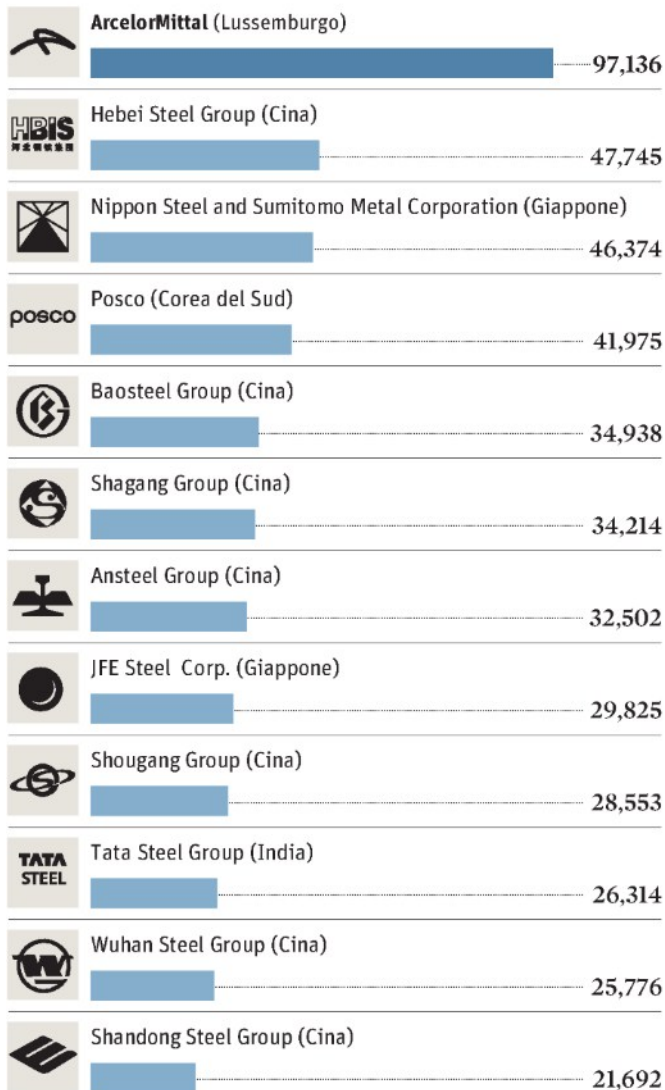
ArcelorMittal (Lussemburgo)
97,136

HBIS
Hebei Steel Group (Cina)
47,745

Nippon Steel and Sumitomo Metal Corporation (Giappone)
46,374

posco
Posco (Corea del Sud)
41,975

Baosteel Group (Cina)
34,938

Shagang Group (Cina)
34,214

Ansteel Group (Cina)
32,502

JFE Steel Corp. (Giappone)
29,825

Shougang Group (Cina)
28,553

TATA STEEL
Tata Steel Group (India)
26,314

Wuhan Steel Group (Cina)
25,776

Shandong Steel Group (Cina)
21,692